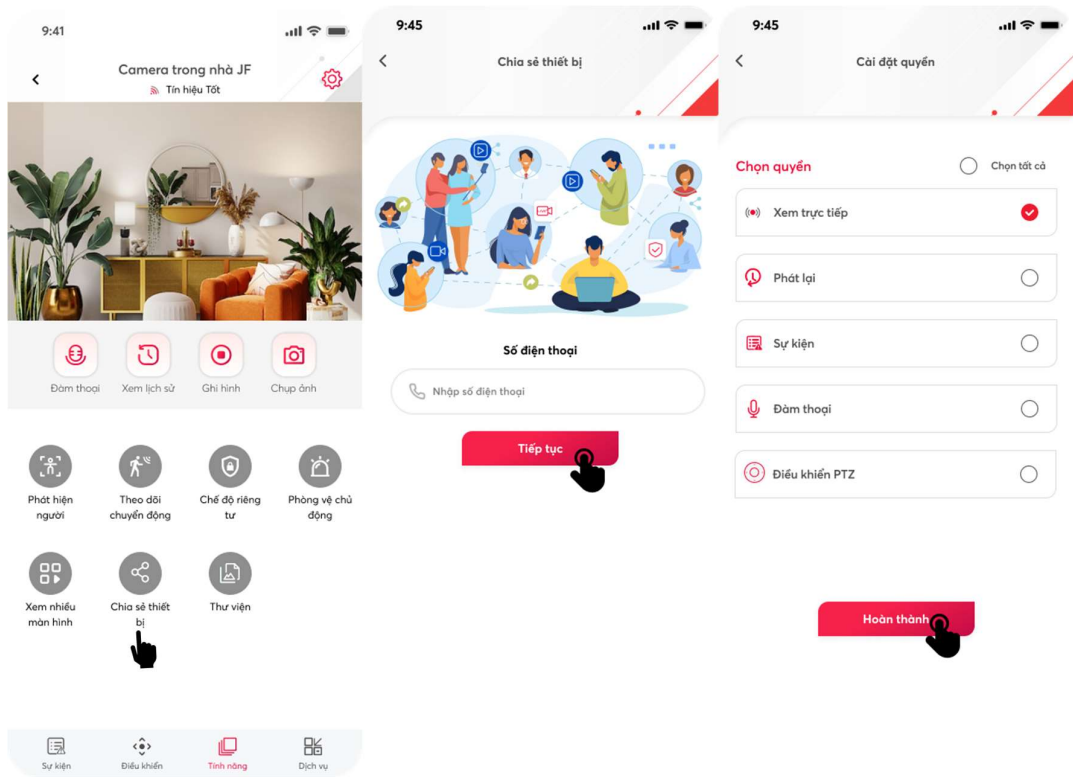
9:41

Camera trong nhà JF

Tín hiệu Tốt

Đàm thoại

Xem lịch sử

Ghi hình

Chụp ảnh

Phát hiện người

Theo dõi chuyển động

Chế độ riêng tư

Phòng vệ chủ động

Xem nhiều màn hình

Chia sẻ thiết bị

Thư viện

Sự kiện

Điều khiển

Tính năng

Dịch vụ

9:45

Chia sẻ thiết bị

Số điện thoại

Nhập số điện thoại

Tiếp tục

9:45

Cài đặt quyền

Chọn quyền

Chọn tất cả

Xem trực tiếp

Phát lại

Sự kiện

Đàm thoại

Điều khiển PTZ

Hoàn thành